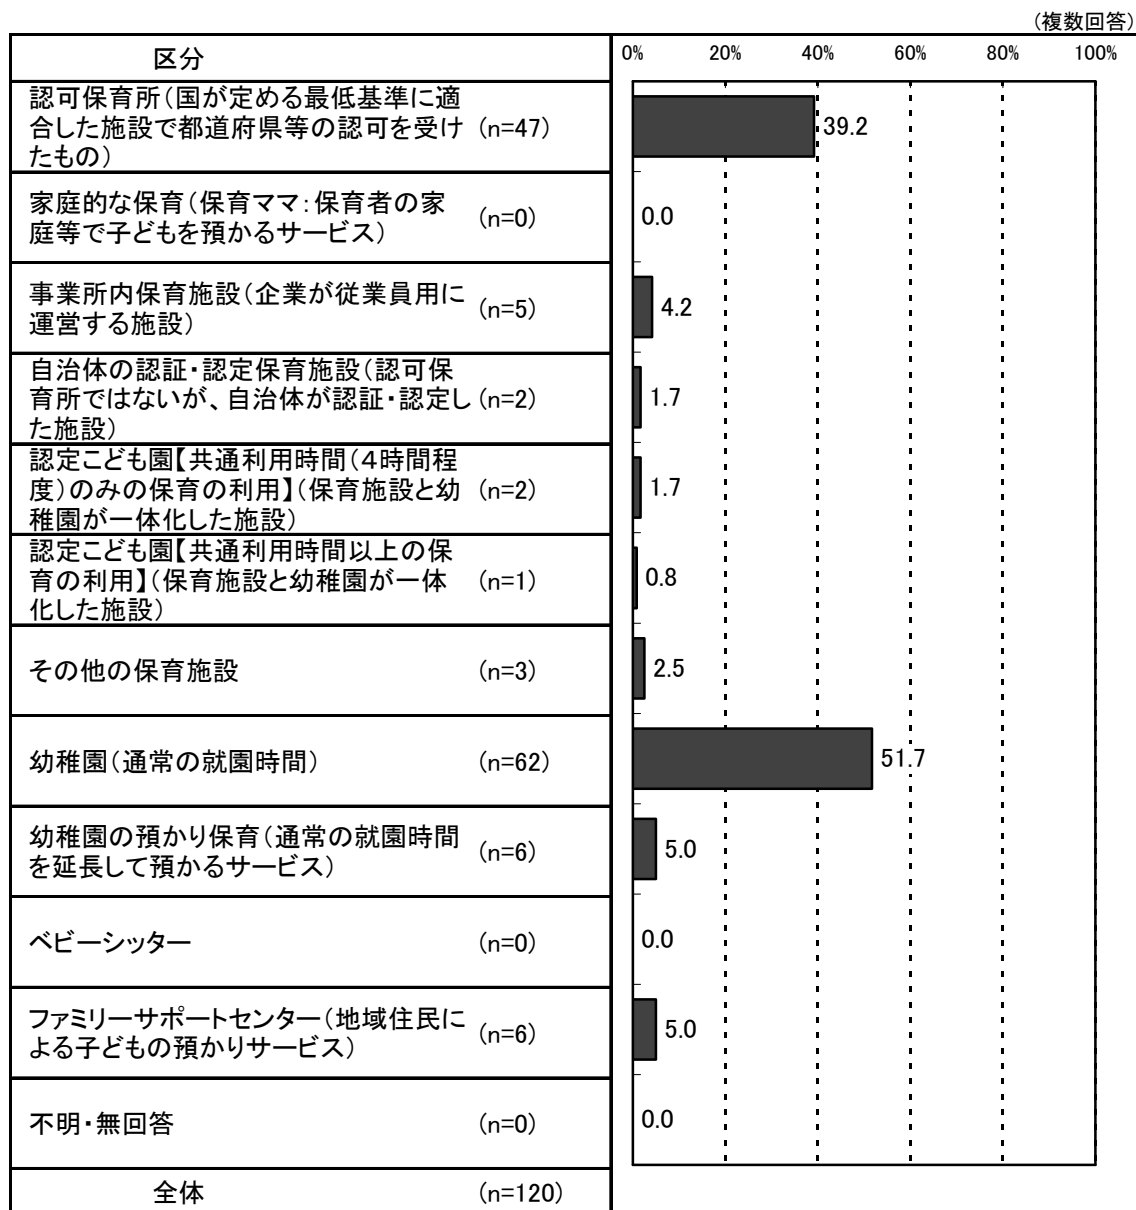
（複数回答）

| 区分 | | |
|---|---|---|
| 認可保育所（国が定める最低基準に適合した施設で都道府県等の認可を受けたもの） | (n=47) | 39.2 |
| 家庭的な保育（保育ママ：保育者の家庭等で子どもを預かるサービス） | (n=0) | 0.0 |
| 事業所内保育施設（企業が従業員用に運営する施設） | (n=5) | 4.2 |
| 自治体の認証・認定保育施設（認可保育所ではないが、自治体が認証・認定した施設） | (n=2) | 1.7 |
| 認定こども園【共通利用時間（4時間程度）のみの保育の利用】（保育施設と幼稚園が一体化した施設） | (n=2) | 1.7 |
| 認定こども園【共通利用時間以上の保育の利用】（保育施設と幼稚園が一体化した施設） | (n=1) | 0.8 |
| その他の保育施設 | (n=3) | 2.5 |
| 幼稚園（通常の就園時間） | (n=62) | 51.7 |
| 幼稚園の預かり保育（通常の就園時間を延長して預かるサービス） | (n=6) | 5.0 |
| ベビーシッター | (n=0) | 0.0 |
| ファミリーサポートセンター（地域住民による子どもの預かりサービス） | (n=6) | 5.0 |
| 不明・無回答 | (n=0) | 0.0 |
| 全体 | (n=120) | |

0% 20% 40% 60% 80% 100%